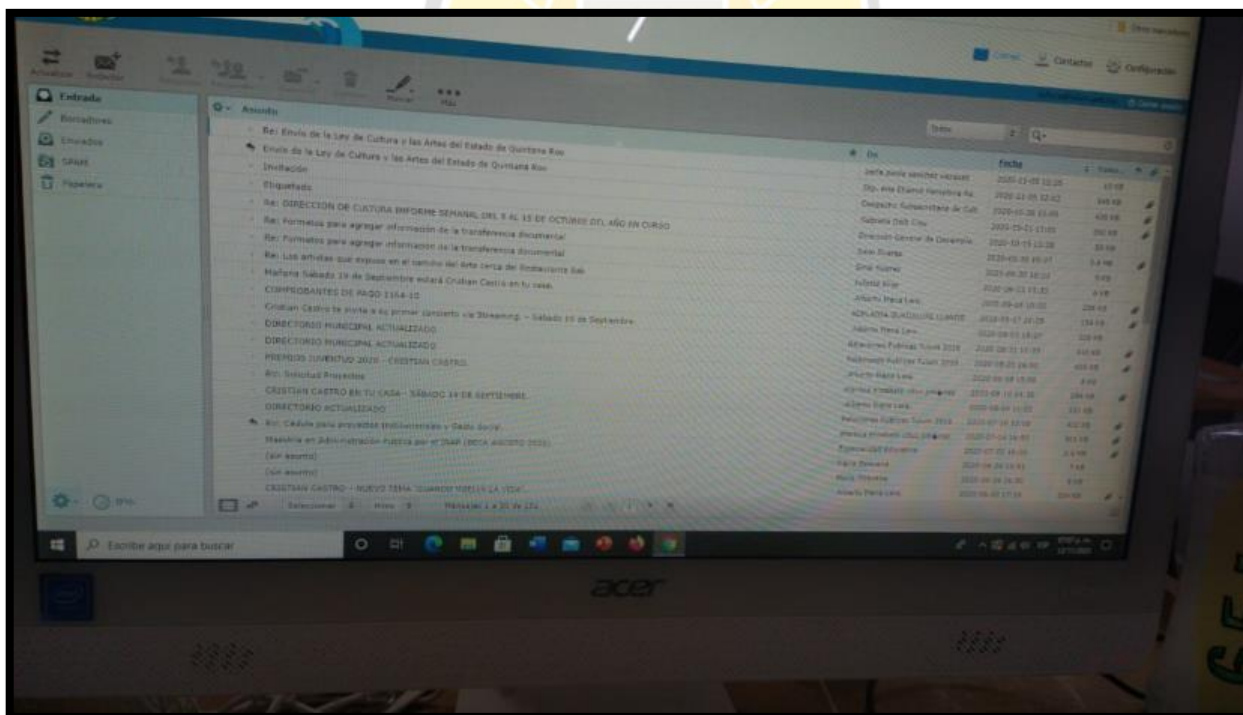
Actualizar Redactar

Correo Contactos Configuración

Entrada
Borradores
Enviados
Spam
Papelera

Asunto

Re: Envío de la Ley de Cultura y las Artes del Estado de Quintana Roo
Envío de la Ley de Cultura y las Artes del Estado de Quintana Roo
Invitación
Etiquetado
Re: DIRECCION DE CULTURA INFORME SEMANAL DEL 5 AL 15 DE OCTUBRE DEL AÑO EN CURSO
Re: Formatos para agregar información de la transferencia documental
Re: Formatos para agregar información de la transferencia documental
Re: Los artistas que expuso en el camino del arte cerca del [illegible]
Mañana Sábado 19 de Septiembre estará Cristian Castro en tu casa.
COMPROBANTES DE PAGO 1164-10
Cristian Castro te invita a su primer concierto vía Streaming. - Sábado 19 de Septiembre.
DIRECTORIO MUNICIPAL ACTUALIZADO
DIRECTORIO MUNICIPAL ACTUALIZADO
PREMIOS JUVENTUD 2020 - CRISTIAN CASTRO.
Re: Solicitud Proyectos
CRISTIAN CASTRO EN TU CASA - SÁBADO 19 DE SEPTIEMBRE.
DIRECTORIO ACTUALIZADO
Re: Cédula para proyectos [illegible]
Maestría en Administración Pública por el INAP (BECA AGOSTO 2020).
(sin asunto)
(sin asunto)
CRISTIAN CASTRO - NUEVO TEMA "CUANDO VUELVA LA VIDA"

De
Fecha

Seleccionar Hilos Mensajes 1 a 20 de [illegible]

Escribe aquí para buscar

acer